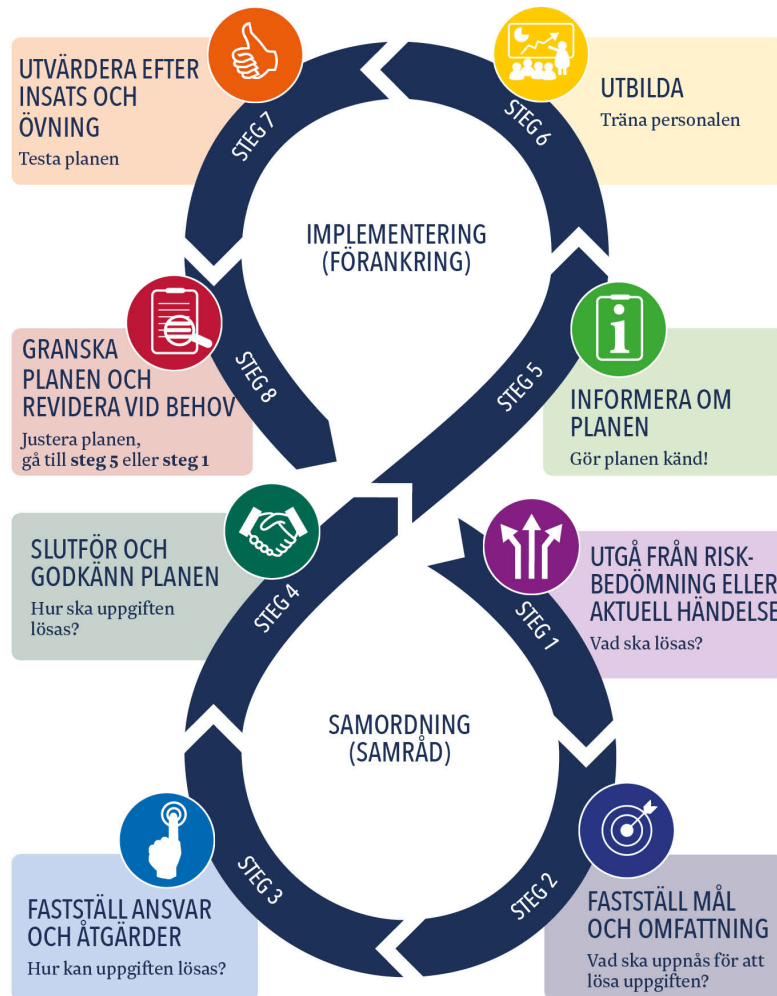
UTVÄRDERA EFTER INSATS OCH ÖVNING
Testa planen

STEG 7

STEG 6

UTBILDA
Träna personalen

IMPLEMENTERING
(FÖRANKRING)

GRANSKA PLANEN OCH REVIDERA VID BEHOV
Justera planen, gå till **steg 5** eller **steg 1**

STEG 8

STEG 5

INFORMERA OM PLANEN
Gör planen känd!

SLUTFÖR OCH GODKÄNN PLANEN
Hur ska uppgiften lösas?

STEG 4

UTGÅ FRÅN RISKBEDÖMNING ELLER AKTUELL HÄNDELSE
Vad ska lösas?

STEG 1

SAMORDNING
(SAMRÅD)

STEG 3

STEG 2

FASTSTÄLL ANSVAR OCH ÅTGÄRDER
Hur kan uppgiften lösas?

FASTSTÄLL MÅL OCH OMFATTNING
Vad ska uppnås för att lösa uppgiften?